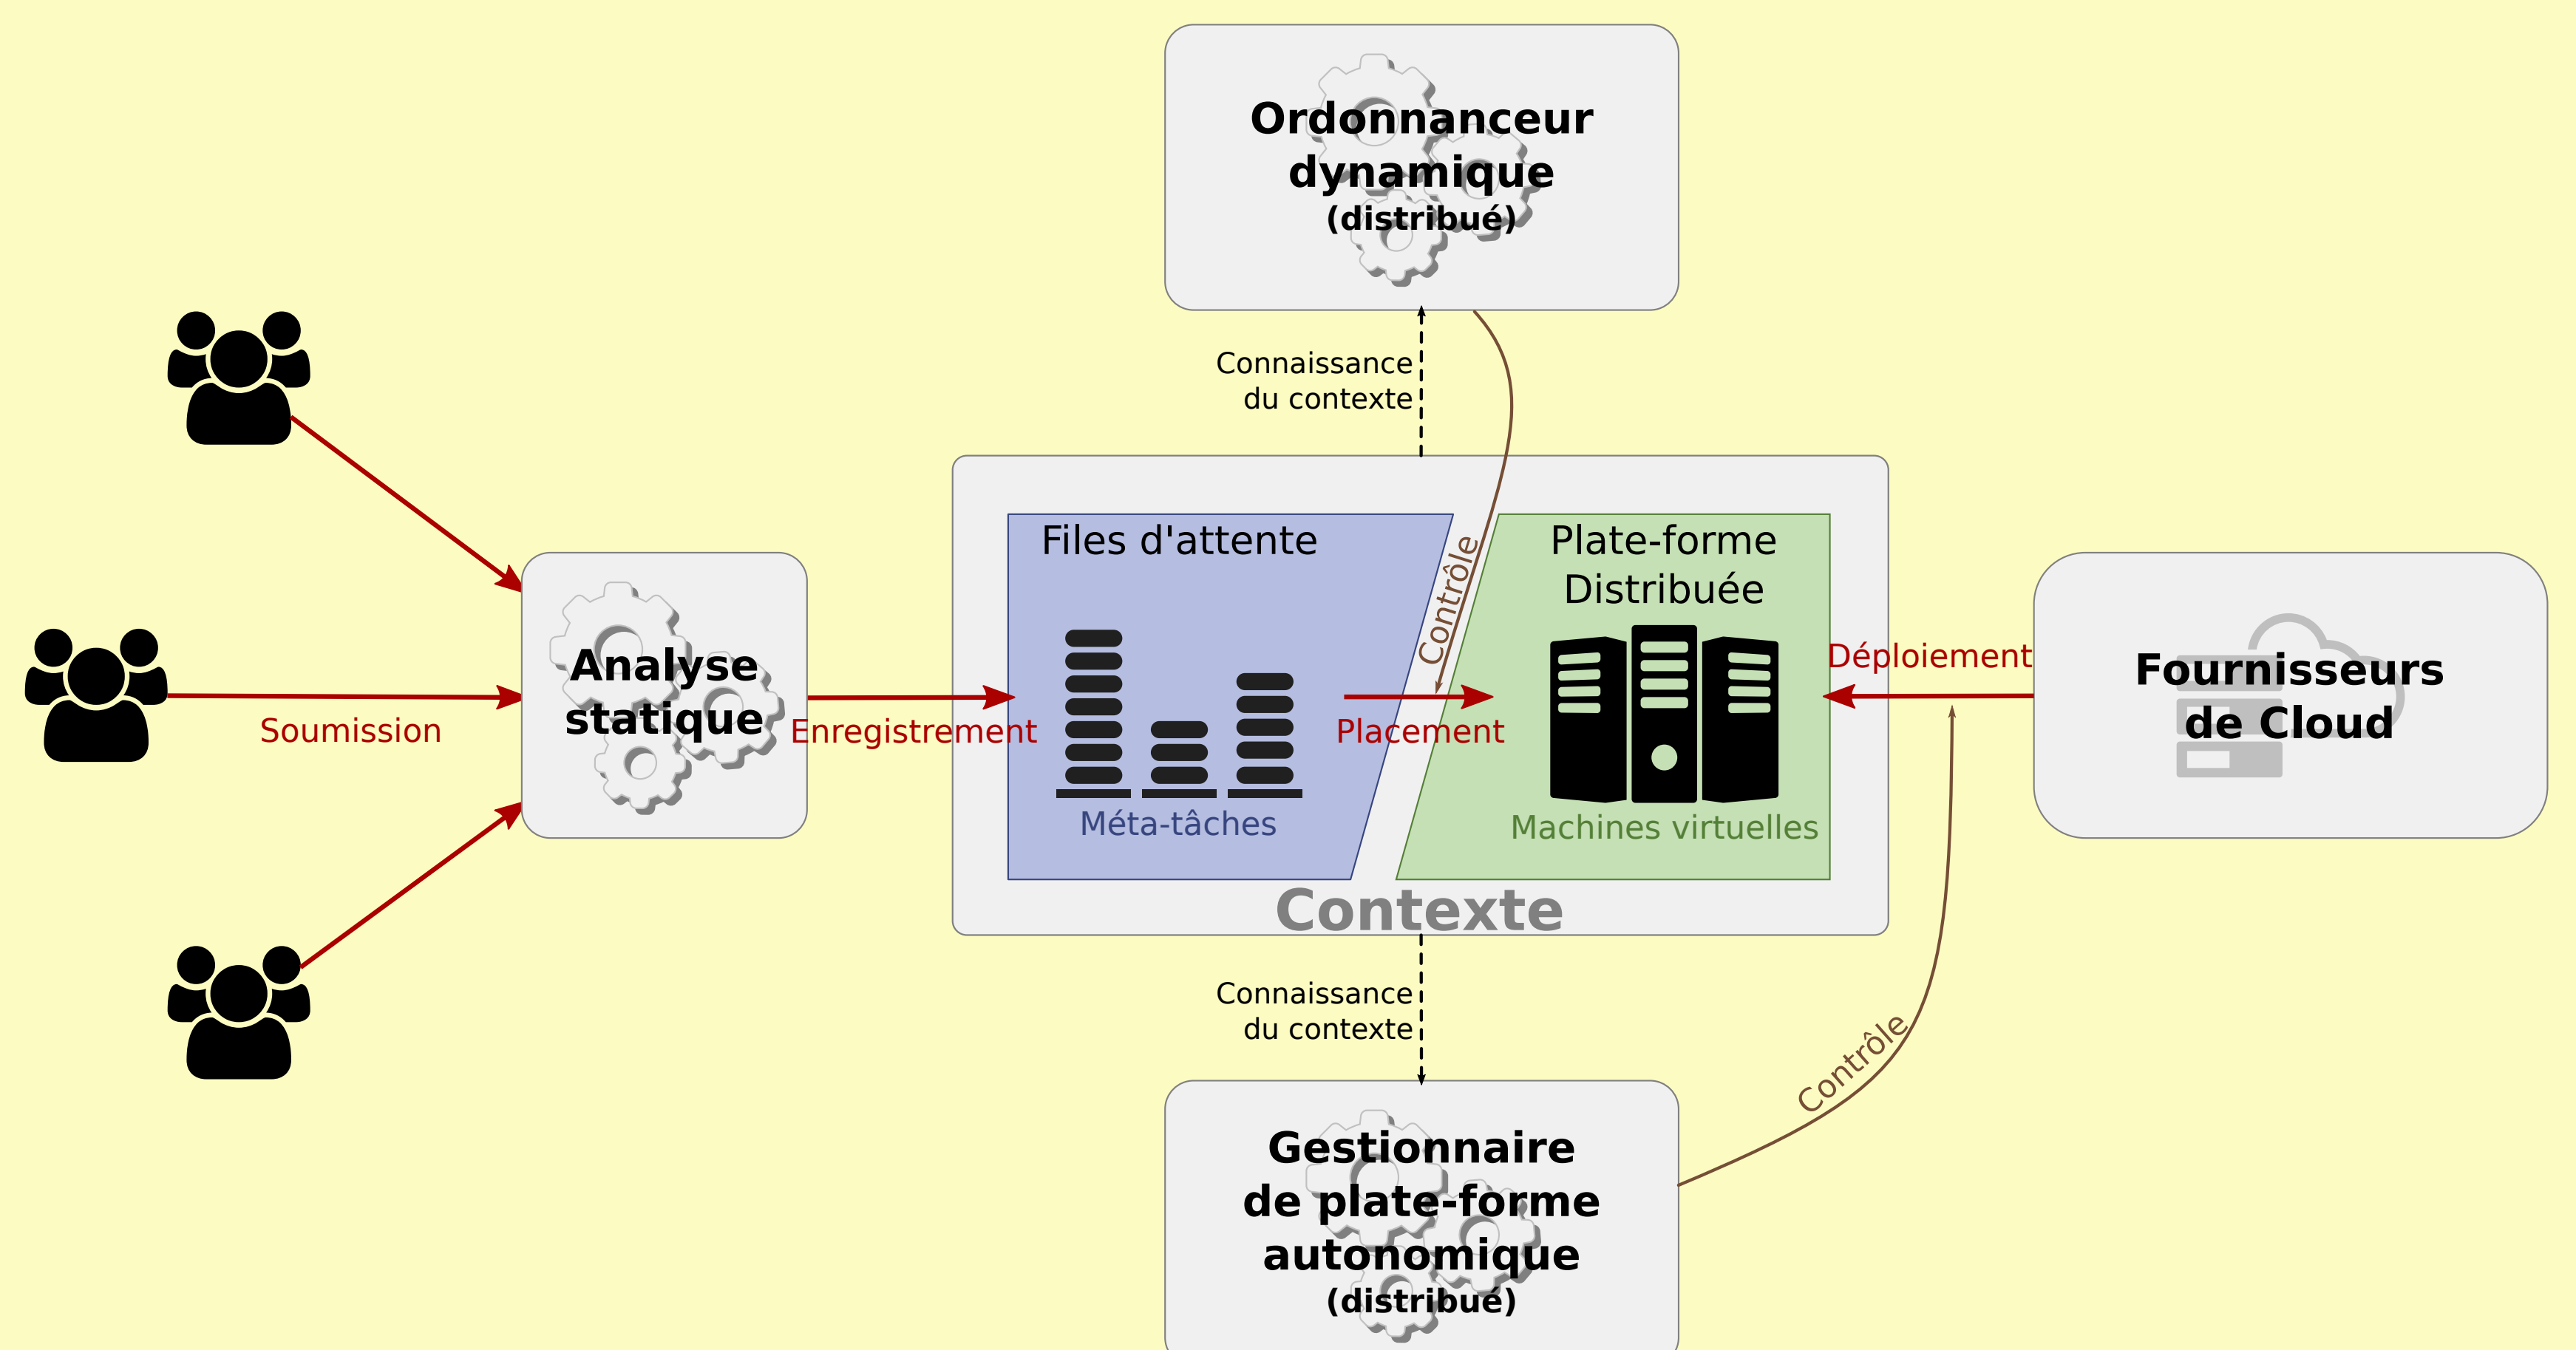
Ordonnanceur dynamique
(distribué)

Connaissance du contexte

Soumission

Analyse statique

Enregistrement

Files d'attente

Méta-tâches

Contrôle

Placement

Plate-forme Distribuée

Machines virtuelles

Déploiement

Fournisseurs de Cloud

Contexte

Connaissance du contexte

Contrôle

Gestionnaire de plate-forme autonomique
(distribué)